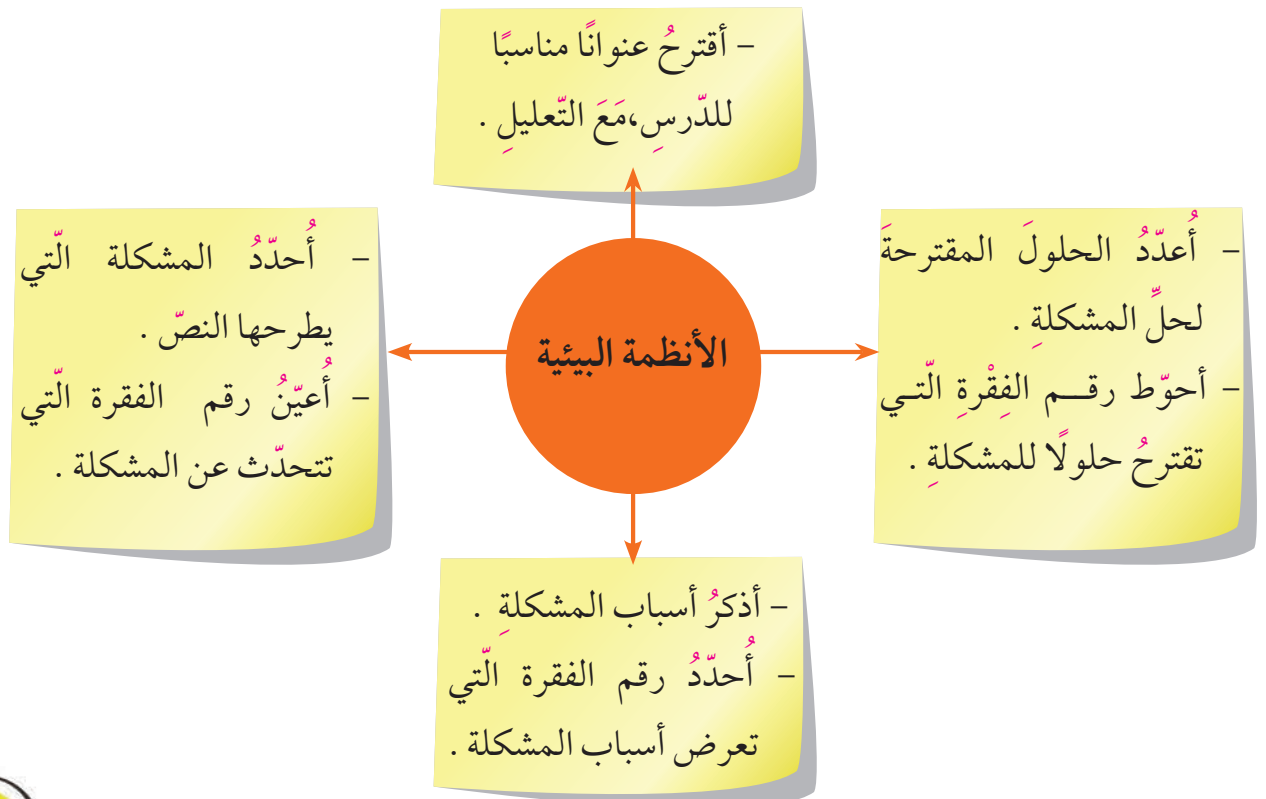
– أقترحُ عنوانًا مناسبًا للدّرسِ،مَعَ التّعليلِ .

الأنظمة البيئية

– أُحدّدُ المشكلة الّتي يطرحها النصّ .
– أُعيّنُ رقم الفقرة الّتي تتحدّث عن المشكلة .

– أُعدّدُ الحلولَ المقترحةَ لحلِّ المشكلةِ .
– أحوّط رقم الفِقْرةِ الّتي تقترحُ حلولًا للمشكلةِ .

– أذكرُ أسباب المشكلة .
– أُحدّدُ رقم الفقرة الّتي تعرض أسباب المشكلة .